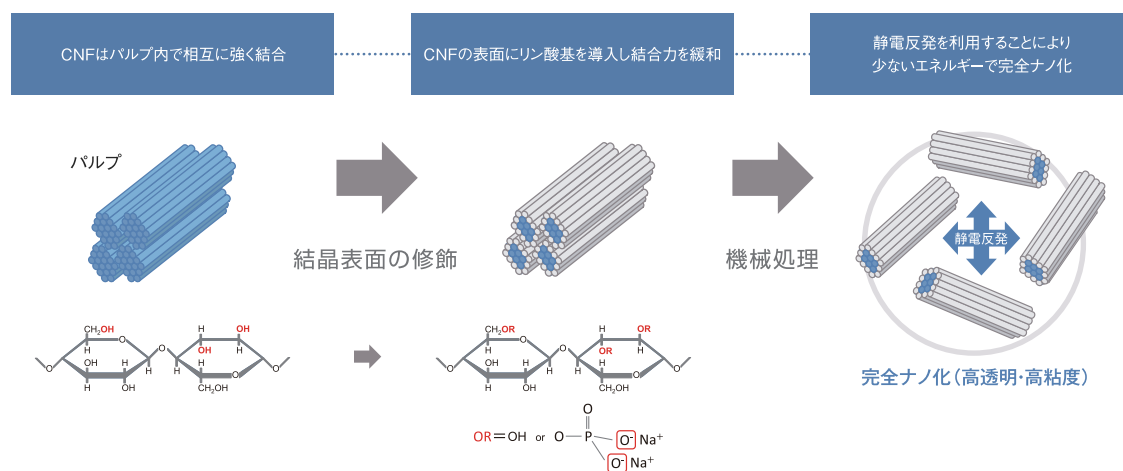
CNFはパルプ内で相互に強く結合

CNFの表面にリン酸基を導入し結合力を緩和

静電反発を利用することにより少ないエネルギーで完全ナノ化

パルプ

結晶表面の修飾

機械処理

静電反発

完全ナノ化(高透明・高粘度)

$CH_2OH$ H O H OH H H OH H OH O H H OH H O H H OH $CH_2OH$

$CH_2OR$ H O H OR H H OH H OR O H H OR H O H H OH $CH_2OH$

OR = OH or O—P(=O)—$O^-$ $Na^+$ $O^-$ $Na^+$